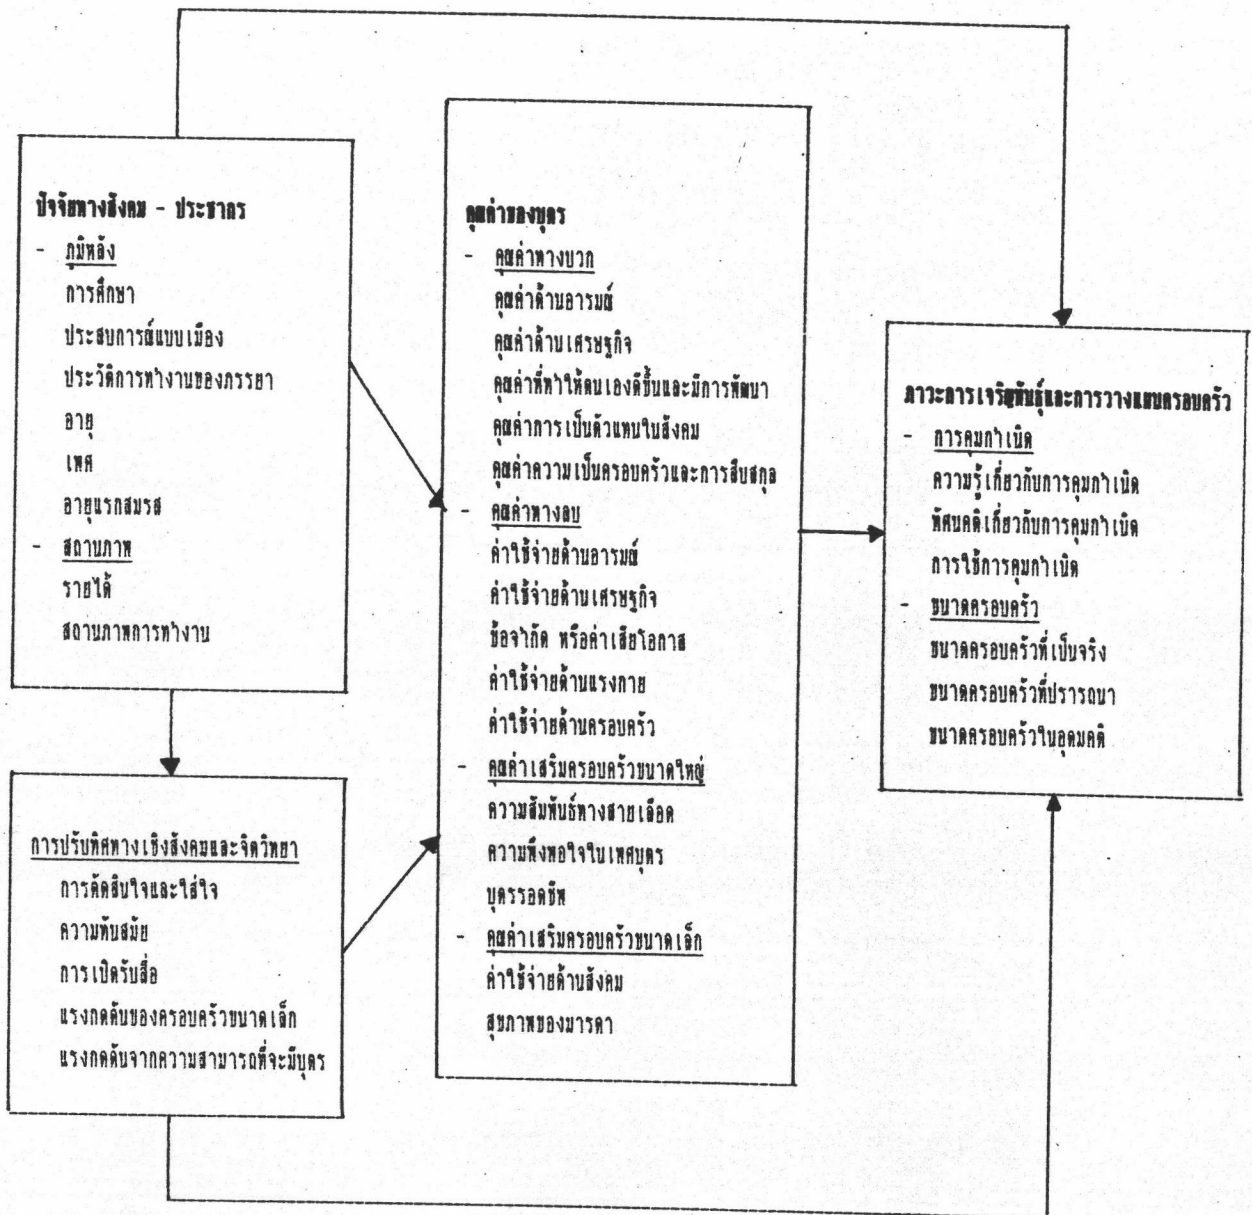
ปัจจัยทางสังคม - ประชากร
- ภูมิหลัง
การศึกษา
ประสบการณ์แบบเมือง
ประวัติการทำงานของภรรยา
อายุ
เพศ
อายุแรกสมรส
- สถานภาพ
รายได้
สถานภาพการทำงาน

การปรับทิศทางเชิงสังคมและจิตวิทยา
การตัดสินใจและใส่ใจ
ความทันสมัย
การเปิดรับสื่อ
แรงกดดันของครอบครัวขนาดเล็ก
แรงกดดันจากความสามารถที่จะมีบุตร

คุณค่าของบุตร
- คุณค่าทางบวก
คุณค่าด้านอารมณ์
คุณค่าด้านเศรษฐกิจ
คุณค่าที่ทำให้ตนเองดีขึ้นและมีการพัฒนา
คุณค่าการเป็นตัวแทนในสังคม
คุณค่าความเป็นครอบครัวและการสืบสกุล
- คุณค่าทางลบ
ค่าใช้จ่ายด้านอารมณ์
ค่าใช้จ่ายด้านเศรษฐกิจ
ข้อจำกัด หรือค่าเสียโอกาส
ค่าใช้จ่ายด้านแรงกาย
ค่าใช้จ่ายด้านครอบครัว
- คุณค่าเสริมครอบครัวขนาดใหญ่
ความสัมพันธ์ทางสายเลือด
ความพึงพอใจในเพศบุตร
บุตรรอดชีพ
- คุณค่าเสริมครอบครัวขนาดเล็ก
ค่าใช้จ่ายด้านสังคม
สุขภาพของมารดา

ภาวะการเจริญพันธุ์และการวางแผนครอบครัว
- การคุมกำเนิด
ความรู้เกี่ยวกับการคุมกำเนิด
ทัศนคติเกี่ยวกับการคุมกำเนิด
การใช้การคุมกำเนิด
- ขนาดครอบครัว
ขนาดครอบครัวที่เป็นจริง
ขนาดครอบครัวที่ปรารถนา
ขนาดครอบครัวในอุดมคติ